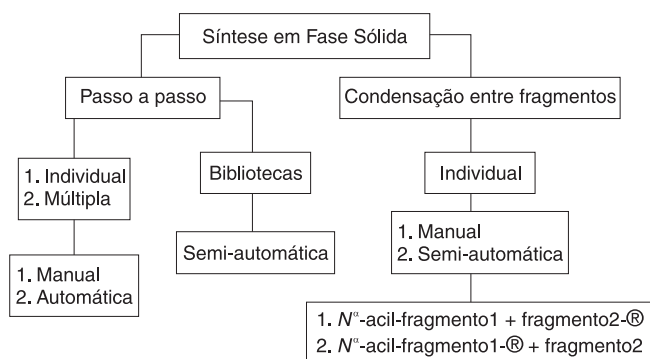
Síntese em Fase Sólida

Passo a passo

Condensação entre fragmentos

1. Individual
2. Múltipla

Bibliotecas

Individual

Semi-automática

1. Manual
2. Semi-automática

1. Manual
2. Automática

1. $N^{\alpha}$-acil-fragmento1 + fragmento2-®
2. $N^{\alpha}$-acil-fragmento1-® + fragmento2